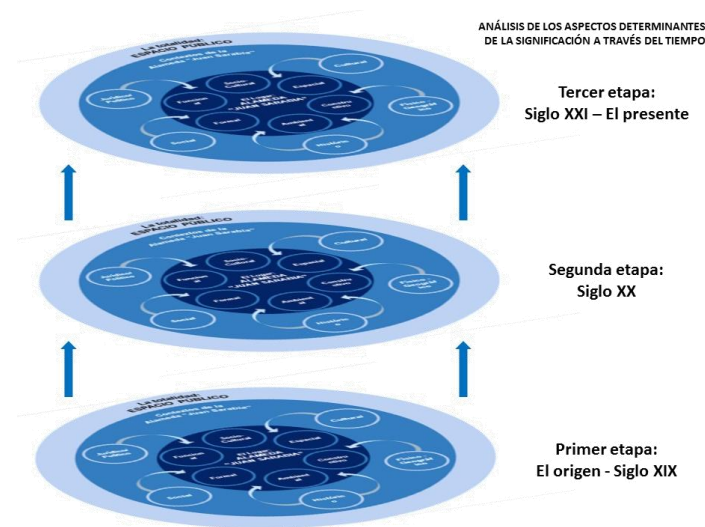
ANÁLISIS DE LOS ASPECTOS DETERMINANTES
DE LA SIGNIFICACIÓN A TRAVÉS DEL TIEMPO

La totalidad:
ESPACIO PÚBLICO
Contextos de la Alameda "Juan Sarabia"
Cultural
Socio-Cultural
Espacial
Funciona-l
EL LUGAR: ALAMEDA "JUAN SARABIA"
Ambiental Político
Formal
Ambient-al
Físico-Geográf-ico
Social
Histórico
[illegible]

Tercer etapa:
Siglo XXI – El presente

La totalidad:
ESPACIO PÚBLICO
Contextos de la Alameda "Juan Sarabia"
Cultural
Socio-Cultural
Espacial
Funciona-l
EL LUGAR: ALAMEDA "JUAN SARABIA"
Ambiental Político
Formal
Ambient-al
Físico-Geográf-ico
Social
Histórico
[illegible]

Segunda etapa:
Siglo XX

La totalidad:
ESPACIO PÚBLICO
Contextos de la Alameda "Juan Sarabia"
Cultural
Socio-Cultural
Espacial
Funciona-l
EL LUGAR: ALAMEDA "JUAN SARABIA"
Ambiental Político
Formal
Ambient-al
Físico-Geográf-ico
Social
Histórico
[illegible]

Primer etapa:
El origen - Siglo XIX